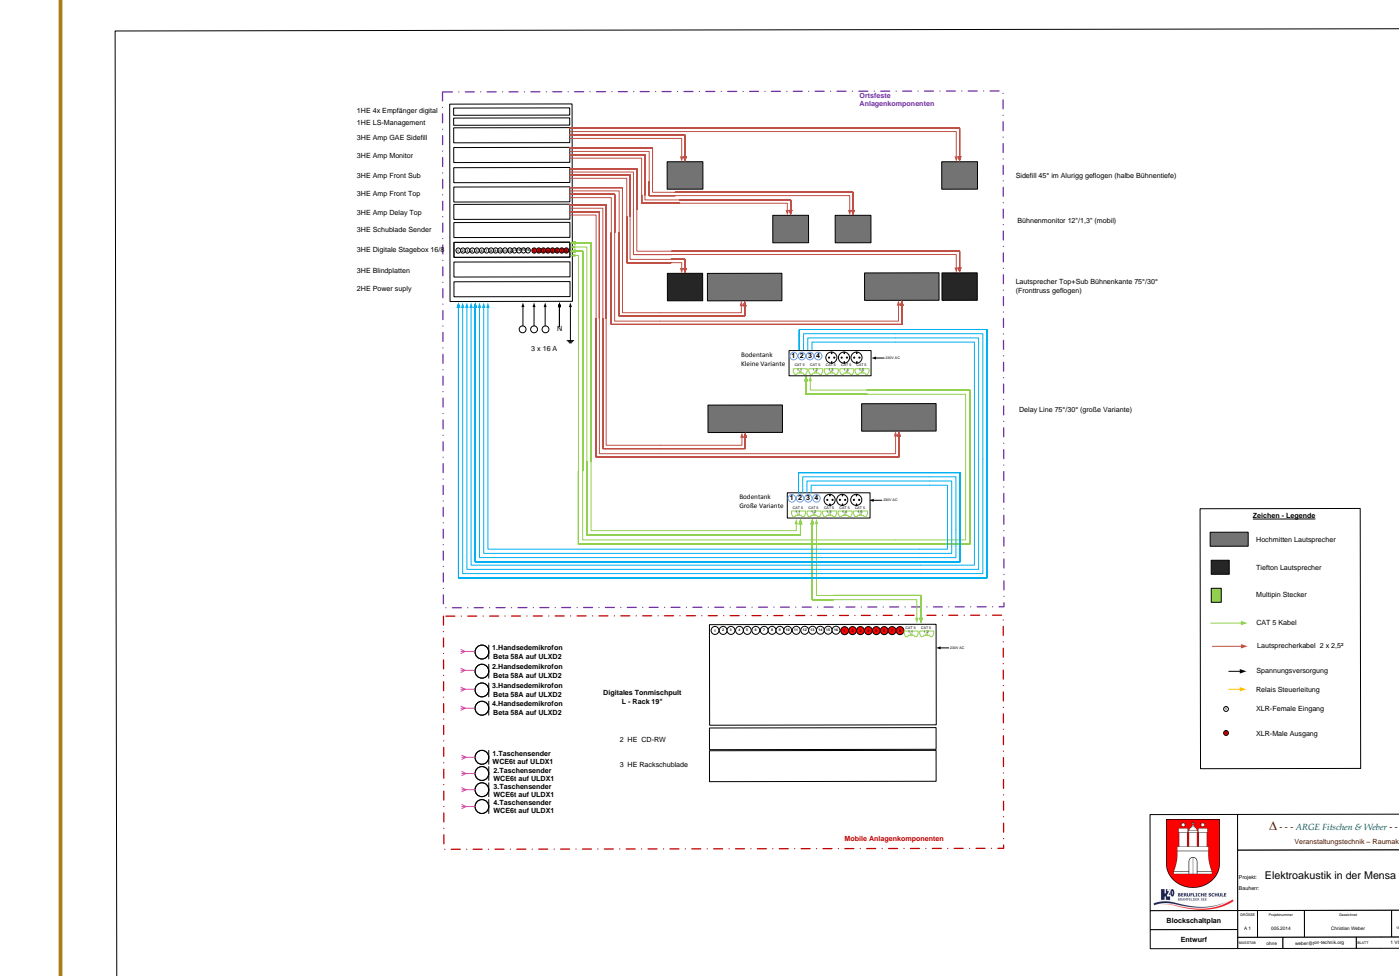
1HE 4x Empfänger digital
1HE LS-Management
3HE Amp GAE Sidefill
3HE Amp Monitor
3HE Amp Front Sub
3HE Amp Front Top
3HE Amp Delay Top
3HE Schublade Sender
3HE Digitale Stagebox 16/8
3HE Blindplatten
2HE Power suply

Ortsfeste Anlagenkomponenten

N

3 x 16 A

Sidefill 45° im Alurigg geflogen (halbe Bühnentiefe)

Bühnenmonitor 12"/1,3" (mobil)

Lautsprecher Top+Sub Bühnenkante 75°/30° (Fronttruss geflogen)

Bodentank Kleine Variante

1 2 3 4

230V AC

Delay Line 75°/30° (große Variante)

Bodentank Große Variante

1 2 3 4

230V AC

Zeichen - Legende
Hochmitten Lautsprecher
Tiefton Lautsprecher
Multipin Stecker
CAT 5 Kabel
Lautsprecherkabel 2 x 2,5²
Spannungsversorgung
Relais Steuerleitung
XLR-Female Eingang
XLR-Male Ausgang

1.Handsedemikrofon Beta 58A auf ULXD2
2.Handsedemikrofon Beta 58A auf ULXD2
3.Handsedemikrofon Beta 58A auf ULXD2
4.Handsedemikrofon Beta 58A auf ULXD2

Digitales Tonmischpult L - Rack 19"

230V AC

2 HE CD-RW

3 HE Rackschublade

1.Taschensender WCE6t auf ULDX1
2.Taschensender WCE6t auf ULDX1
3.Taschensender WCE6t auf ULDX1
4.Taschensender WCE6t auf ULDX1

Mobile Anlagenkomponenten

Δ - - - ARGE Fitschen & Weber - -
Veranstaltungstechnik – Raumak
Projekt: Elektroakustik in der Mensa
Bauherr:
BERUFLICHE SCHULE
Blockschaltplan
Entwurf
A 1
005.2014
Christian Weber
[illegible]